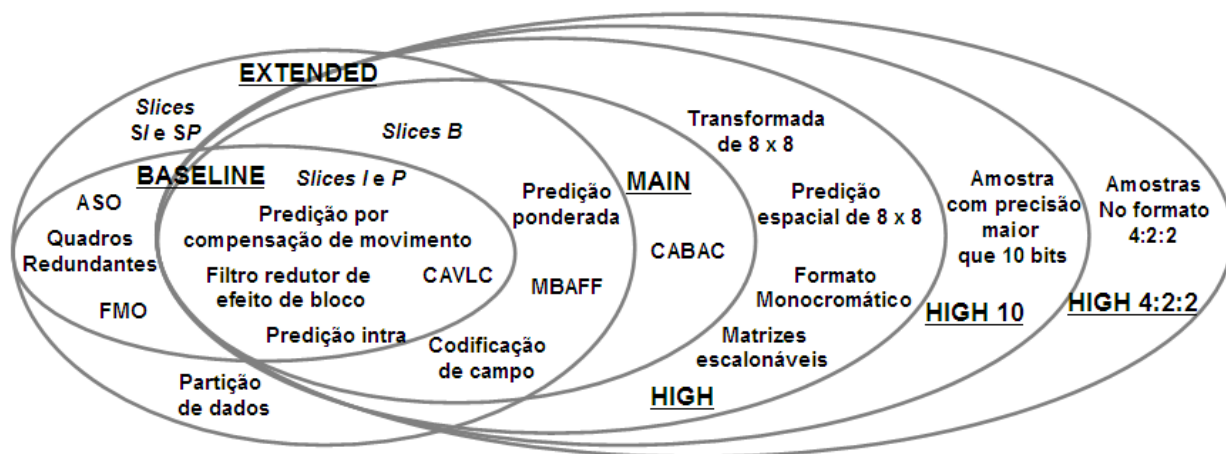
EXTENDED

Slices SI e SP

Slices B

BASELINE

Slices I e P

ASO

Quadros Redundantes

FMO

Predição por compensação de movimento

Filtro redutor de efeito de bloco

CAVLC

Predição intra

Predição ponderada

MBAFF

Codificação de campo

Partição de dados

MAIN

CABAC

Transformada de 8 x 8

Predição espacial de 8 x 8

Formato Monocromático

Matrizes escalonáveis

HIGH

Amostra com precisão maior que 10 bits

HIGH 10

Amostras No formato 4:2:2

HIGH 4:2:2